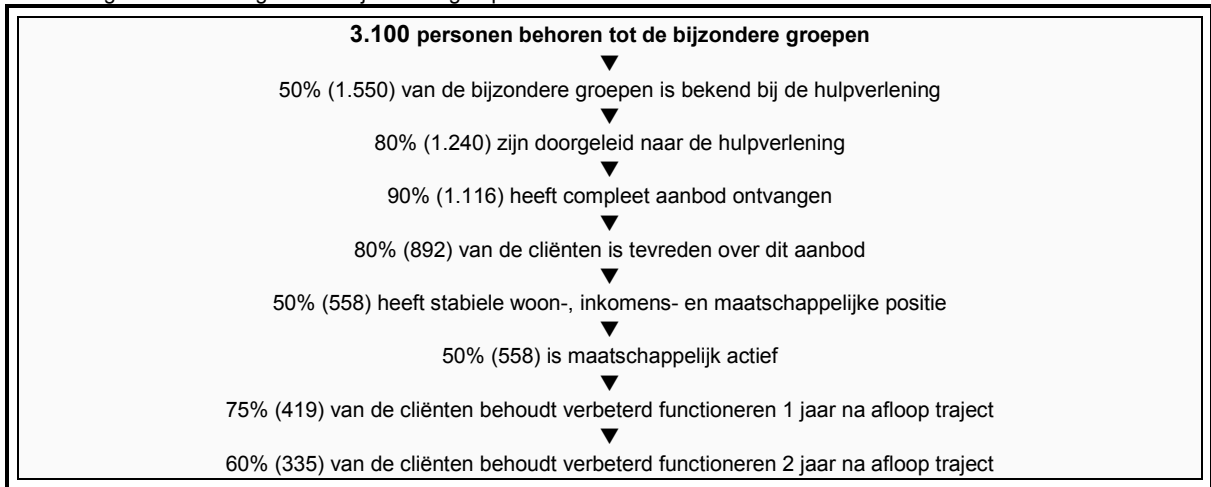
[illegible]

3.100 personen behoren tot de bijzondere groepen

▼

50% (1.550) van de bijzondere groepen is bekend bij de hulpverlening

▼

80% (1.240) zijn doorgeleid naar de hulpverlening

▼

90% (1.116) heeft compleet aanbod ontvangen

▼

80% (892) van de cliënten is tevreden over dit aanbod

▼

50% (558) heeft stabiele woon-, inkomens- en maatschappelijke positie

▼

50% (558) is maatschappelijk actief

▼

75% (419) van de cliënten behoudt verbeterd functioneren 1 jaar na afloop traject

▼

60% (335) van de cliënten behoudt verbeterd functioneren 2 jaar na afloop traject